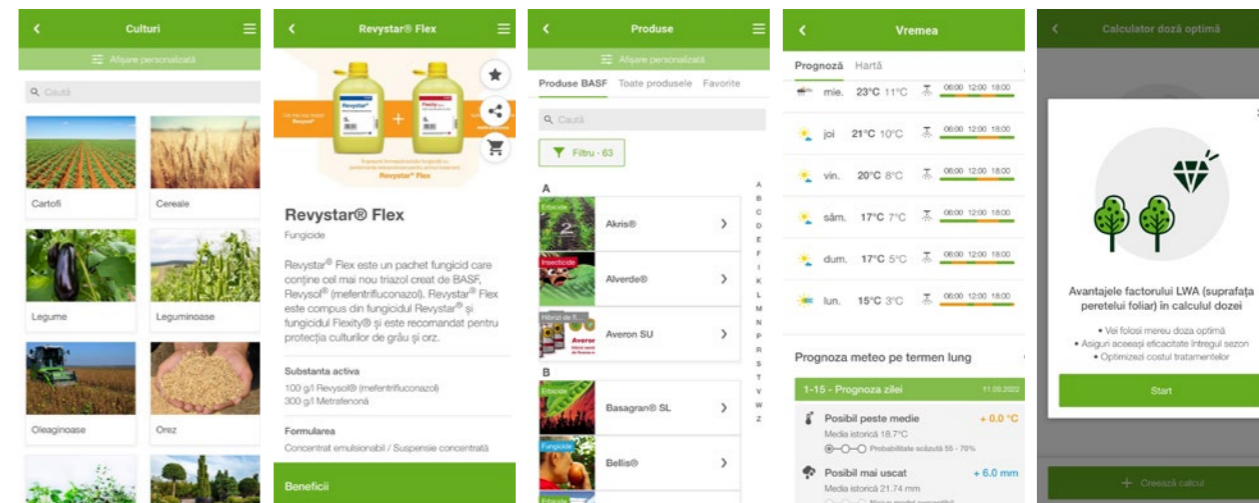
Culturi

Afișare personalizată

Caută

Cartofi

Cereale

Legume

Leguminoase

Oleaginoase

Orez

Revystar® Flex

Revystar

Flexity

Revystar® Flex

Revystar® Flex

Fungicide

Revystar® Flex este un pachet fungicid care conține cel mai nou triazol creat de BASF, Revysol® (mefentrifluconazol). Revystar® Flex este compus din fungicidul Revystar® și fungicidul Flexity® și este recomandat pentru protecția culturilor de grâu și orz.

Substanta activa

100 g/l Revysol® (mefentrifluconazol)
300 g/l Metrafenonă

Formularea

Concentrat emulsionabil / Suspensie concentrată

Beneficii

Produse

Afișare personalizată

Produse BASF Toate produsele Favorite

Caută

Filtru · 63

A

Erbicide

Akris®

Insecticide

Alverde®

Hibrizi de fl...

Averon SU

B

Erbicide

Basagran® SL

Fungicide

Bellis®

A B C D E F I K L M N O P R S T V W Z

Vremea

Prognoză Hartă

| | | | | |
|---|---|---|---|---|
| mie. | 23°C | 11°C | 06:00 12:00 18:00 |
| joi | 21°C | 10°C | 06:00 12:00 18:00 |
| vin. | 20°C | 8°C | 06:00 12:00 18:00 |
| sâm. | 17°C | 7°C | 06:00 12:00 18:00 |
| dum. | 17°C | 5°C | 06:00 12:00 18:00 |
| lun. | 15°C | 3°C | 06:00 12:00 18:00 |

Prognoza meteo pe termen lung

1-15 - Prognoza zilei 11.09.2022

Posibil peste medie + 0.0 °C
Media istorică 18.7°C
Probabilitate scăzută 55 - 70%

Posibil mai uscat + 6.0 mm
Media istorică 21.74 mm

Calculator doză optimă

Avantajele factorului LWA (suprafața peretelui foliar) în calculul dozei

• Vei folosi mereu doza optimă
• Asiguri aceeași eficacitate întregul sezon
• Optimizezi costul tratamentelor

Start

Creează calcul